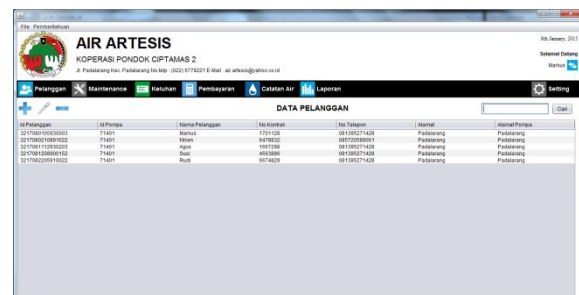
File Pemberitahuan

AIR ARTESIS

KOPERASI PONDOK CIPTAMAS 2

Jl. Padalarang Kec. Padalarang No.telp : (022) 6778221 E-Mail : air.artesis@yahoo.co.id

8th January, 2013

Selamat Datang

Marius

Pelanggan Maintenance Keluhan Pembayaran Catatan Air Laporan Setting

DATA PELANGGAN

Cari

| Id Pelanggan | Id Pompa | Nama Pelanggan | No Kontrak | No Telepon | Alamat | Alamat Pompa |
|---|---|---|---|---|---|---|
| 3217080105530003 | 71401 | Marius | 1701128 | 081395271429 | Padalarang | Padalarang |
| 3217080210891022 | 71401 | Nirwn | 5479832 | 085720588061 | Padalarang | Padalarang |
| 3217080111930203 | 71401 | Agus | 1657286 | 081395271429 | Padalarang | Padalarang |
| 3217081206900152 | 71401 | Susi | 4563886 | 081395271429 | Padalarang | Padalarang |
| 3217092205910022 | 71401 | Rudi | 5674829 | 081395271429 | Padalarang | Padalarang |